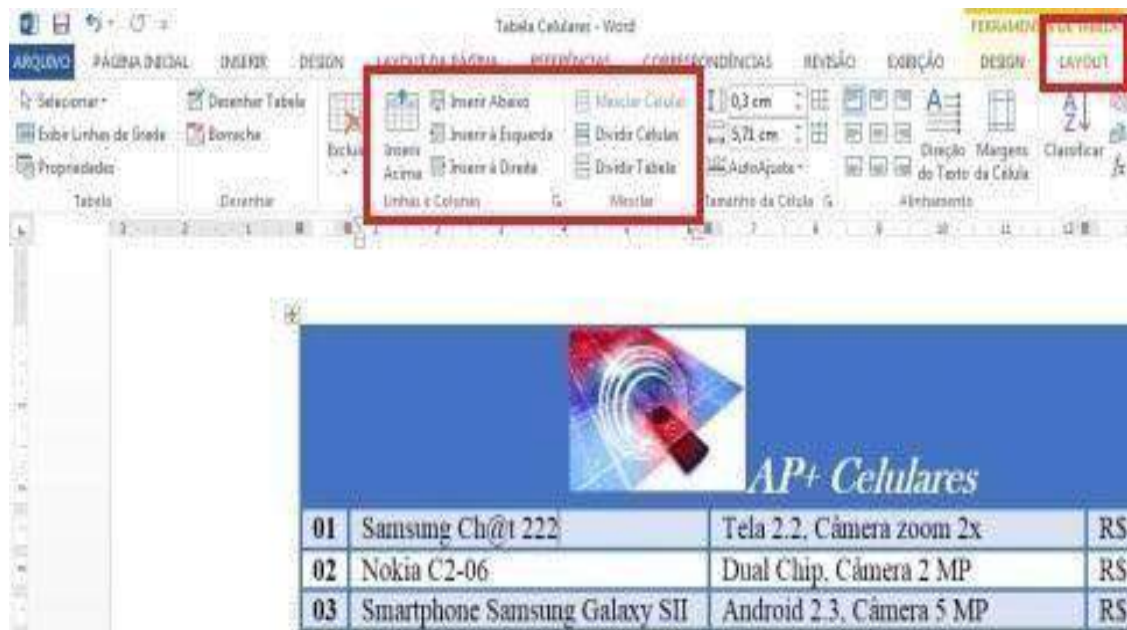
Tabela Celulares - Word

FERRAMENTAS DE TABELA

ARQUIVO PÁGINA INICIAL INSERIR DESIGN LAYOUT DA PÁGINA REFERÊNCIAS CORRESPONDÊNCIAS REVISÃO EXIBIÇÃO DESIGN LAYOUT

Selecionar
Exibir Linhas de Grade
Propriedades
Tabela

Desenhar Tabela
Borracha
Desenhar

Excluir

Inserir Acima
Inserir Abaixo
Inserir à Esquerda
Inserir à Direita
Linhas e Colunas

Mesclar Células
Dividir Células
Dividir Tabela
Mesclar

0,3 cm
5,71 cm
AutoAjuste
Tamanho da Célula

Direção do Texto
Margens da Célula
Alinhamento

Classificar

AP+ Celulares

| 01 | Samsung Ch@t 222 | Tela 2.2, Câmera zoom 2x | R$ |
|---|---|---|---|
| 02 | Nokia C2-06 | Dual Chip, Câmera 2 MP | R$ |
| 03 | Smartphone Samsung Galaxy SII | Android 2.3, Câmera 5 MP | R$ |